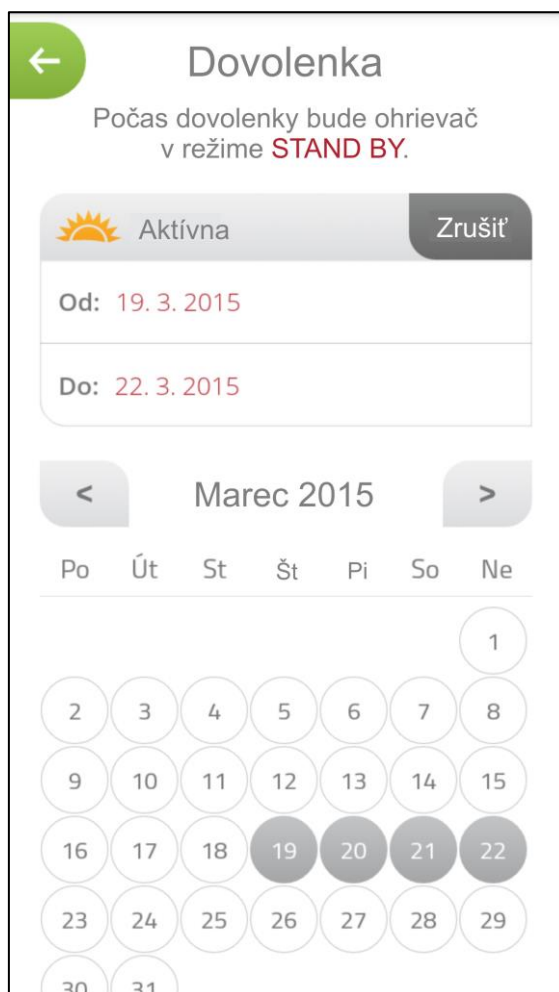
Dovolenka

Počas dovolenky bude ohrievač v režime STAND BY.

Aktívna

Zrušiť

Od: 19. 3. 2015

Do: 22. 3. 2015

<

Marec 2015

>

| Po | Út | St | Št | Pi | So | Ne |
|---|---|---|---|---|---|---|
| | | | | | | 1 |
| 2 | 3 | 4 | 5 | 6 | 7 | 8 |
| 9 | 10 | 11 | 12 | 13 | 14 | 15 |
| 16 | 17 | 18 | 19 | 20 | 21 | 22 |
| 23 | 24 | 25 | 26 | 27 | 28 | 29 |
| 30 | 31 | | | | | |